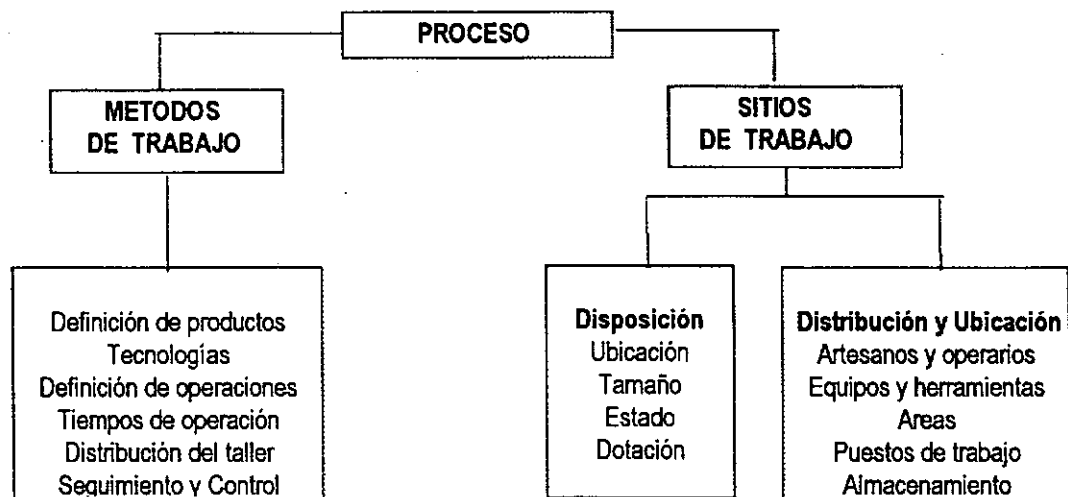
PROCESO

METODOS DE TRABAJO

Definición de productos
Tecnologías
Definición de operaciones
Tiempos de operación
Distribución del taller
Seguimiento y Control

SITIOS DE TRABAJO

Disposición
Ubicación
Tamaño
Estado
Dotación

Distribución y Ubicación
Artesanos y operarios
Equipos y herramientas
Areas
Puestos de trabajo
Almacenamiento